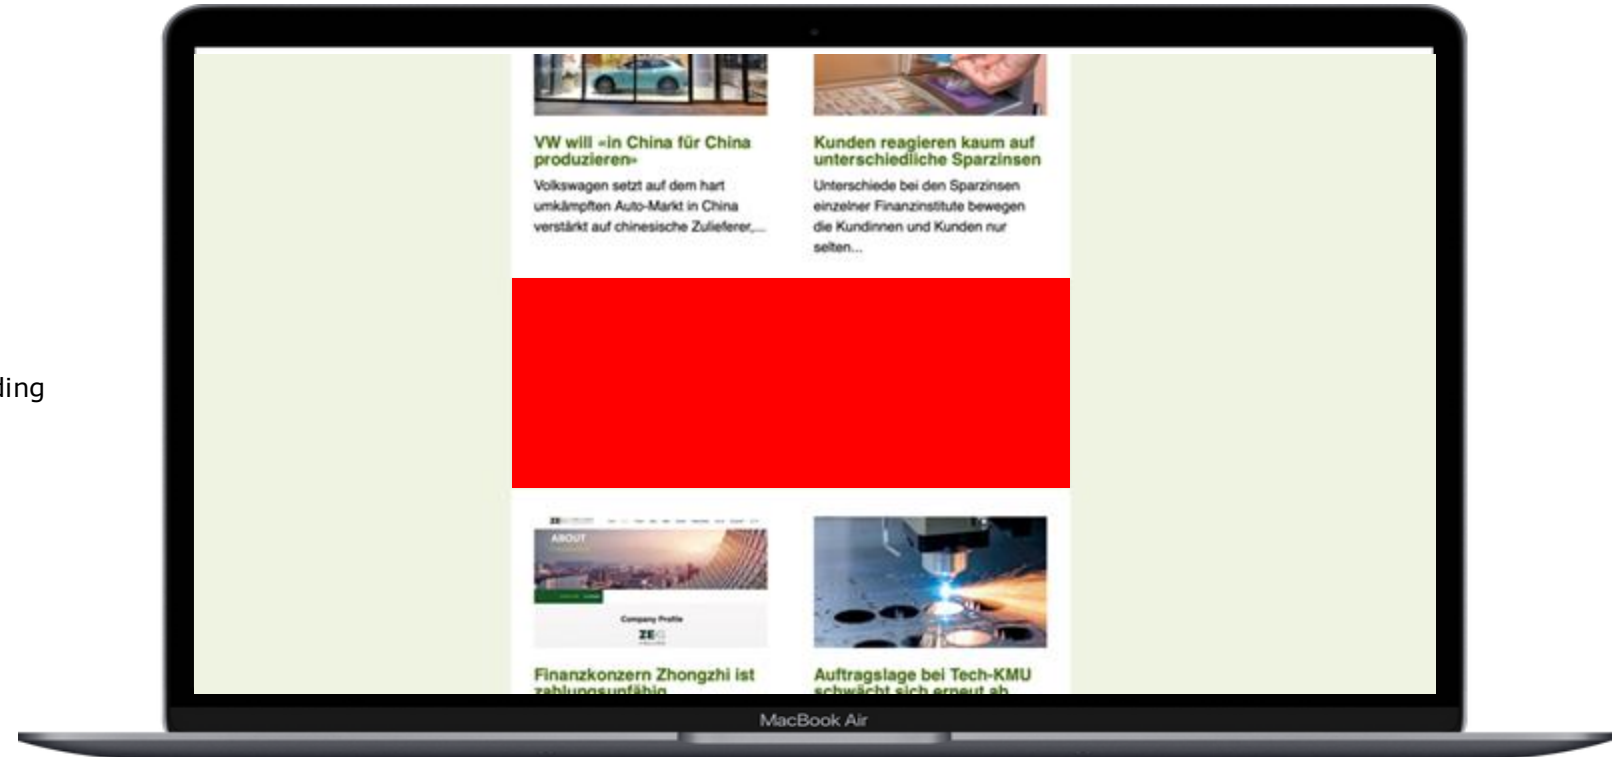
ling

VW will «in China für China produzieren»

Volkswagen setzt auf dem hart umkämpften Auto-Markt in China verstärkt auf chinesische Zulieferer,...

Kunden reagieren kaum auf unterschiedliche Sparzinsen

Unterschiede bei den Sparzinsen einzelner Finanzinstitute bewegen die Kundinnen und Kunden nur selten...

ABOUT

Company Profile

ZE

Finanzkonzern Zhongzhi ist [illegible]

Auftragslage bei Tech-KMU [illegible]

MacBook Air